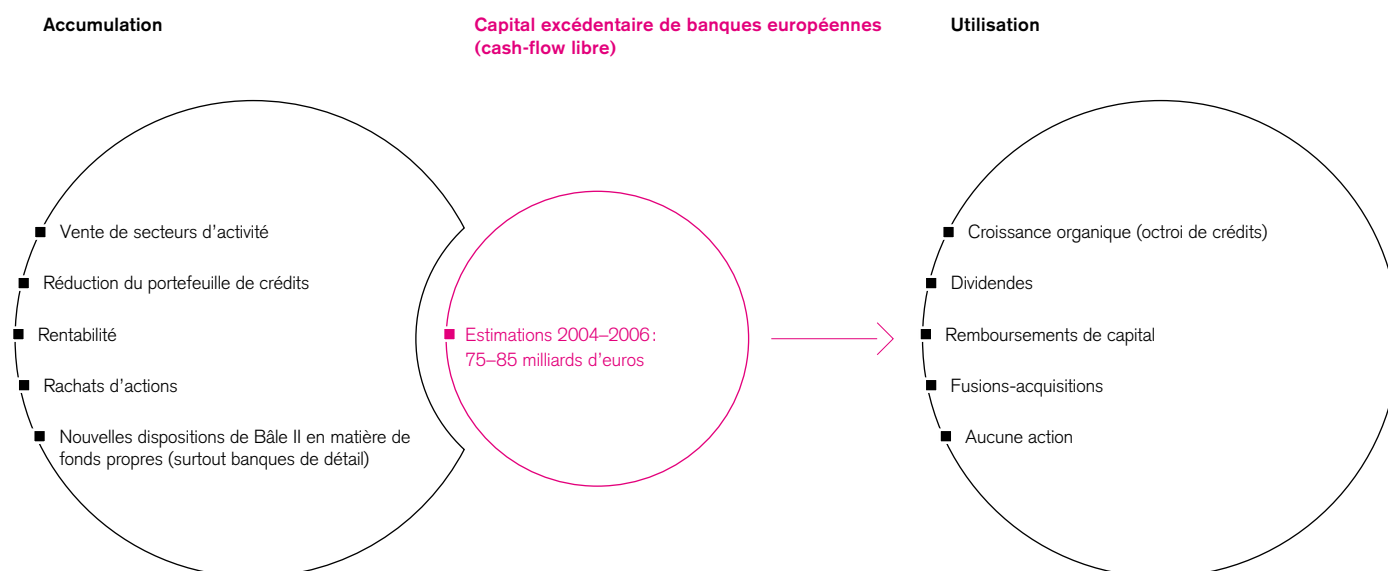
Accumulation

Capital excédentaire de banques européennes (cash-flow libre)

Utilisation

Vente de secteurs d’activité

Réduction du portefeuille de crédits

Rentabilité

Rachats d’actions

Nouvelles dispositions de Bâle II en matière de fonds propres (surtout banques de détail)

Estimations 2004–2006 : 75–85 milliards d’euros

Croissance organique (octroi de crédits)

Dividendes

Remboursements de capital

Fusions-acquisitions

Aucune action